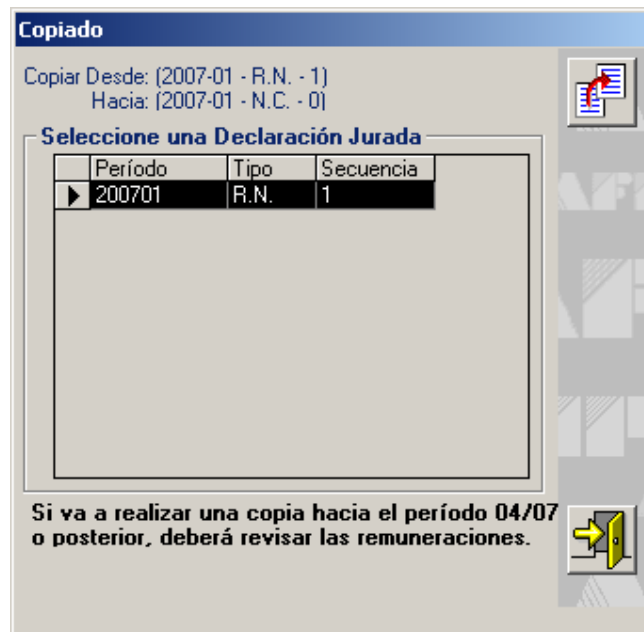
Copiado

Copiar Desde: (2007-01 - R.N. - 1)
Hacia: (2007-01 - N.C. - 0)

Seleccione una Declaración Jurada

| | Período | Tipo | Secuencia |
|---|---|---|---|
| ▶ | 200701 | R.N. | 1 |

Si va a realizar una copia hacia el período 04/07 o posterior, deberá revisar las remuneraciones.